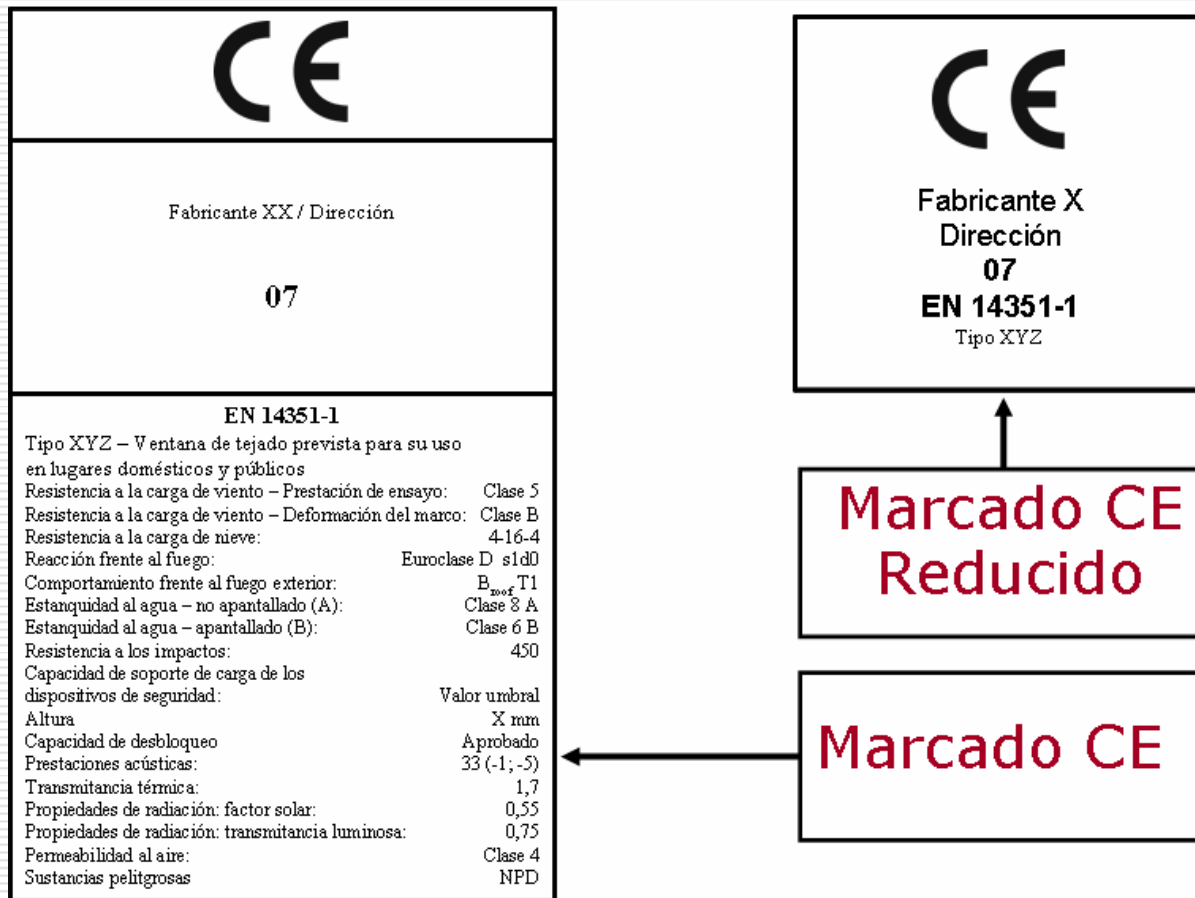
CE

Fabricante XX / Dirección

07

EN 14351-1

Tipo XYZ – Ventana de tejado prevista para su uso en lugares domésticos y públicos

| | |
|---|---|
| Resistencia a la carga de viento – Prestación de ensayo: | Clase 5 |
| Resistencia a la carga de viento – Deformación del marco: | Clase B |
| Resistencia a la carga de nieve: | 4-16-4 |
| Reacción frente al fuego: | Euroclase D s1d0 |
| Comportamiento frente al fuego exterior: | $B_{roof}$ T1 |
| Estanquidad al agua – no apantallado (A): | Clase 8 A |
| Estanquidad al agua – apantallado (B): | Clase 6 B |
| Resistencia a los impactos: | 450 |
| Capacidad de soporte de carga de los dispositivos de seguridad: | Valor umbral |
| Altura | X mm |
| Capacidad de desbloqueo | Aprobado |
| Prestaciones acústicas: | 33 (-1; -5) |
| Transmitancia térmica: | 1,7 |
| Propiedades de radiación: factor solar: | 0,55 |
| Propiedades de radiación: transmitancia luminosa: | 0,75 |
| Permeabilidad al aire: | Clase 4 |
| Sustancias peligrosas | NPD |

CE

Fabricante X
Dirección
07
EN 14351-1
Tipo XYZ

Marcado CE Reducido

Marcado CE